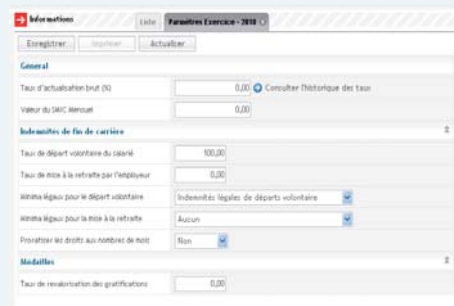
Informations

Liste | Paramètres Exercice - 2010

Enregistrer | Imprimer | Actualiser

Général

Taux d'actualisation brut (%) 0,00 Consulter l'historique des taux

Valeur du SMIC Mensuel 0,00

Indemnités de fin de carrière

Taux de départ volontaire du salarié 100,00

Taux de mise à la retraite par l'employeur 0,00

Minima légaux pour le départ volontaire Indemnités légales de départs volontaire

Minima légaux pour la mise à la retraite Aucun

Proratiser les droits aux nombres de mois Non

Médailles

Taux de revalorisation des gratifications 0,00